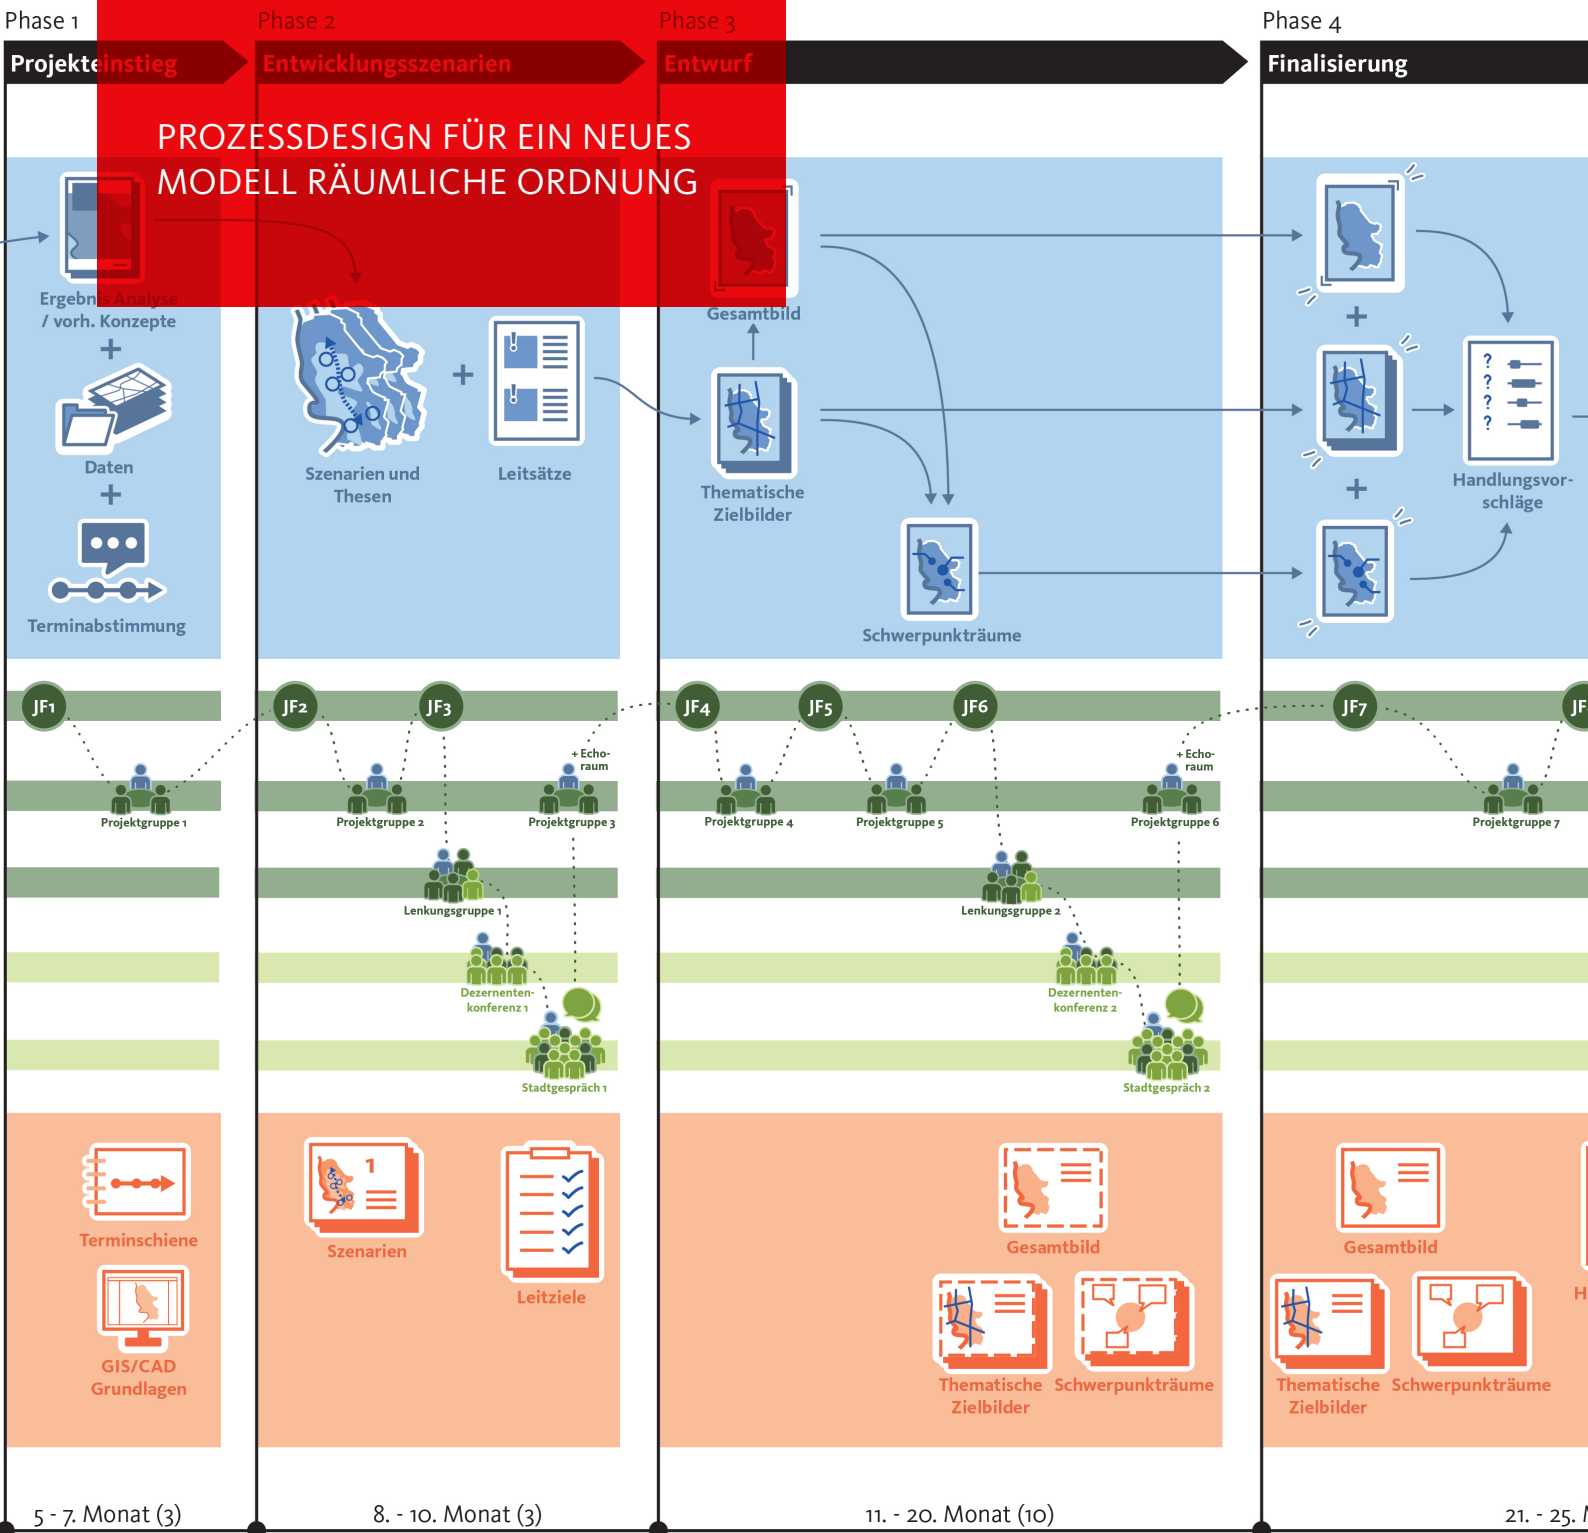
Phase 1
Projekteinstieg
Phase 2
Entwicklungsszenarien
Phase 3
Entwurf
Phase 4
Finalisierung

PROZESSDESIGN FÜR EIN NEUES MODELL RÄUMLICHE ORDNUNG

Ergebnis Analyse / vorh. Konzepte
+
Daten
+
Terminabstimmung

Szenarien und Thesen
+
Leitsätze

Gesamtbild
Thematische Zielbilder
Schwerpunkträume

+
+
Handlungsvorschläge

JF1
JF2
JF3
JF4
JF5
JF6
JF7
JF

Projektgruppe 1
Projektgruppe 2
+ Echoraum
Projektgruppe 3
Projektgruppe 4
Projektgruppe 5
+ Echoraum
Projektgruppe 6
Projektgruppe 7

Lenkungsgruppe 1
Lenkungsgruppe 2

Dezernentenkonferenz 1
Dezernentenkonferenz 2

Stadtgespräch 1
Stadtgespräch 2

Terminschiene
GIS/CAD Grundlagen
Szenarien
Leitziele
Gesamtbild
Thematische Zielbilder
Schwerpunkträume
Gesamtbild
Thematische Zielbilder
Schwerpunkträume
H

5 - 7. Monat (3)
8. - 10. Monat (3)
11. - 20. Monat (10)
21. - 25. M